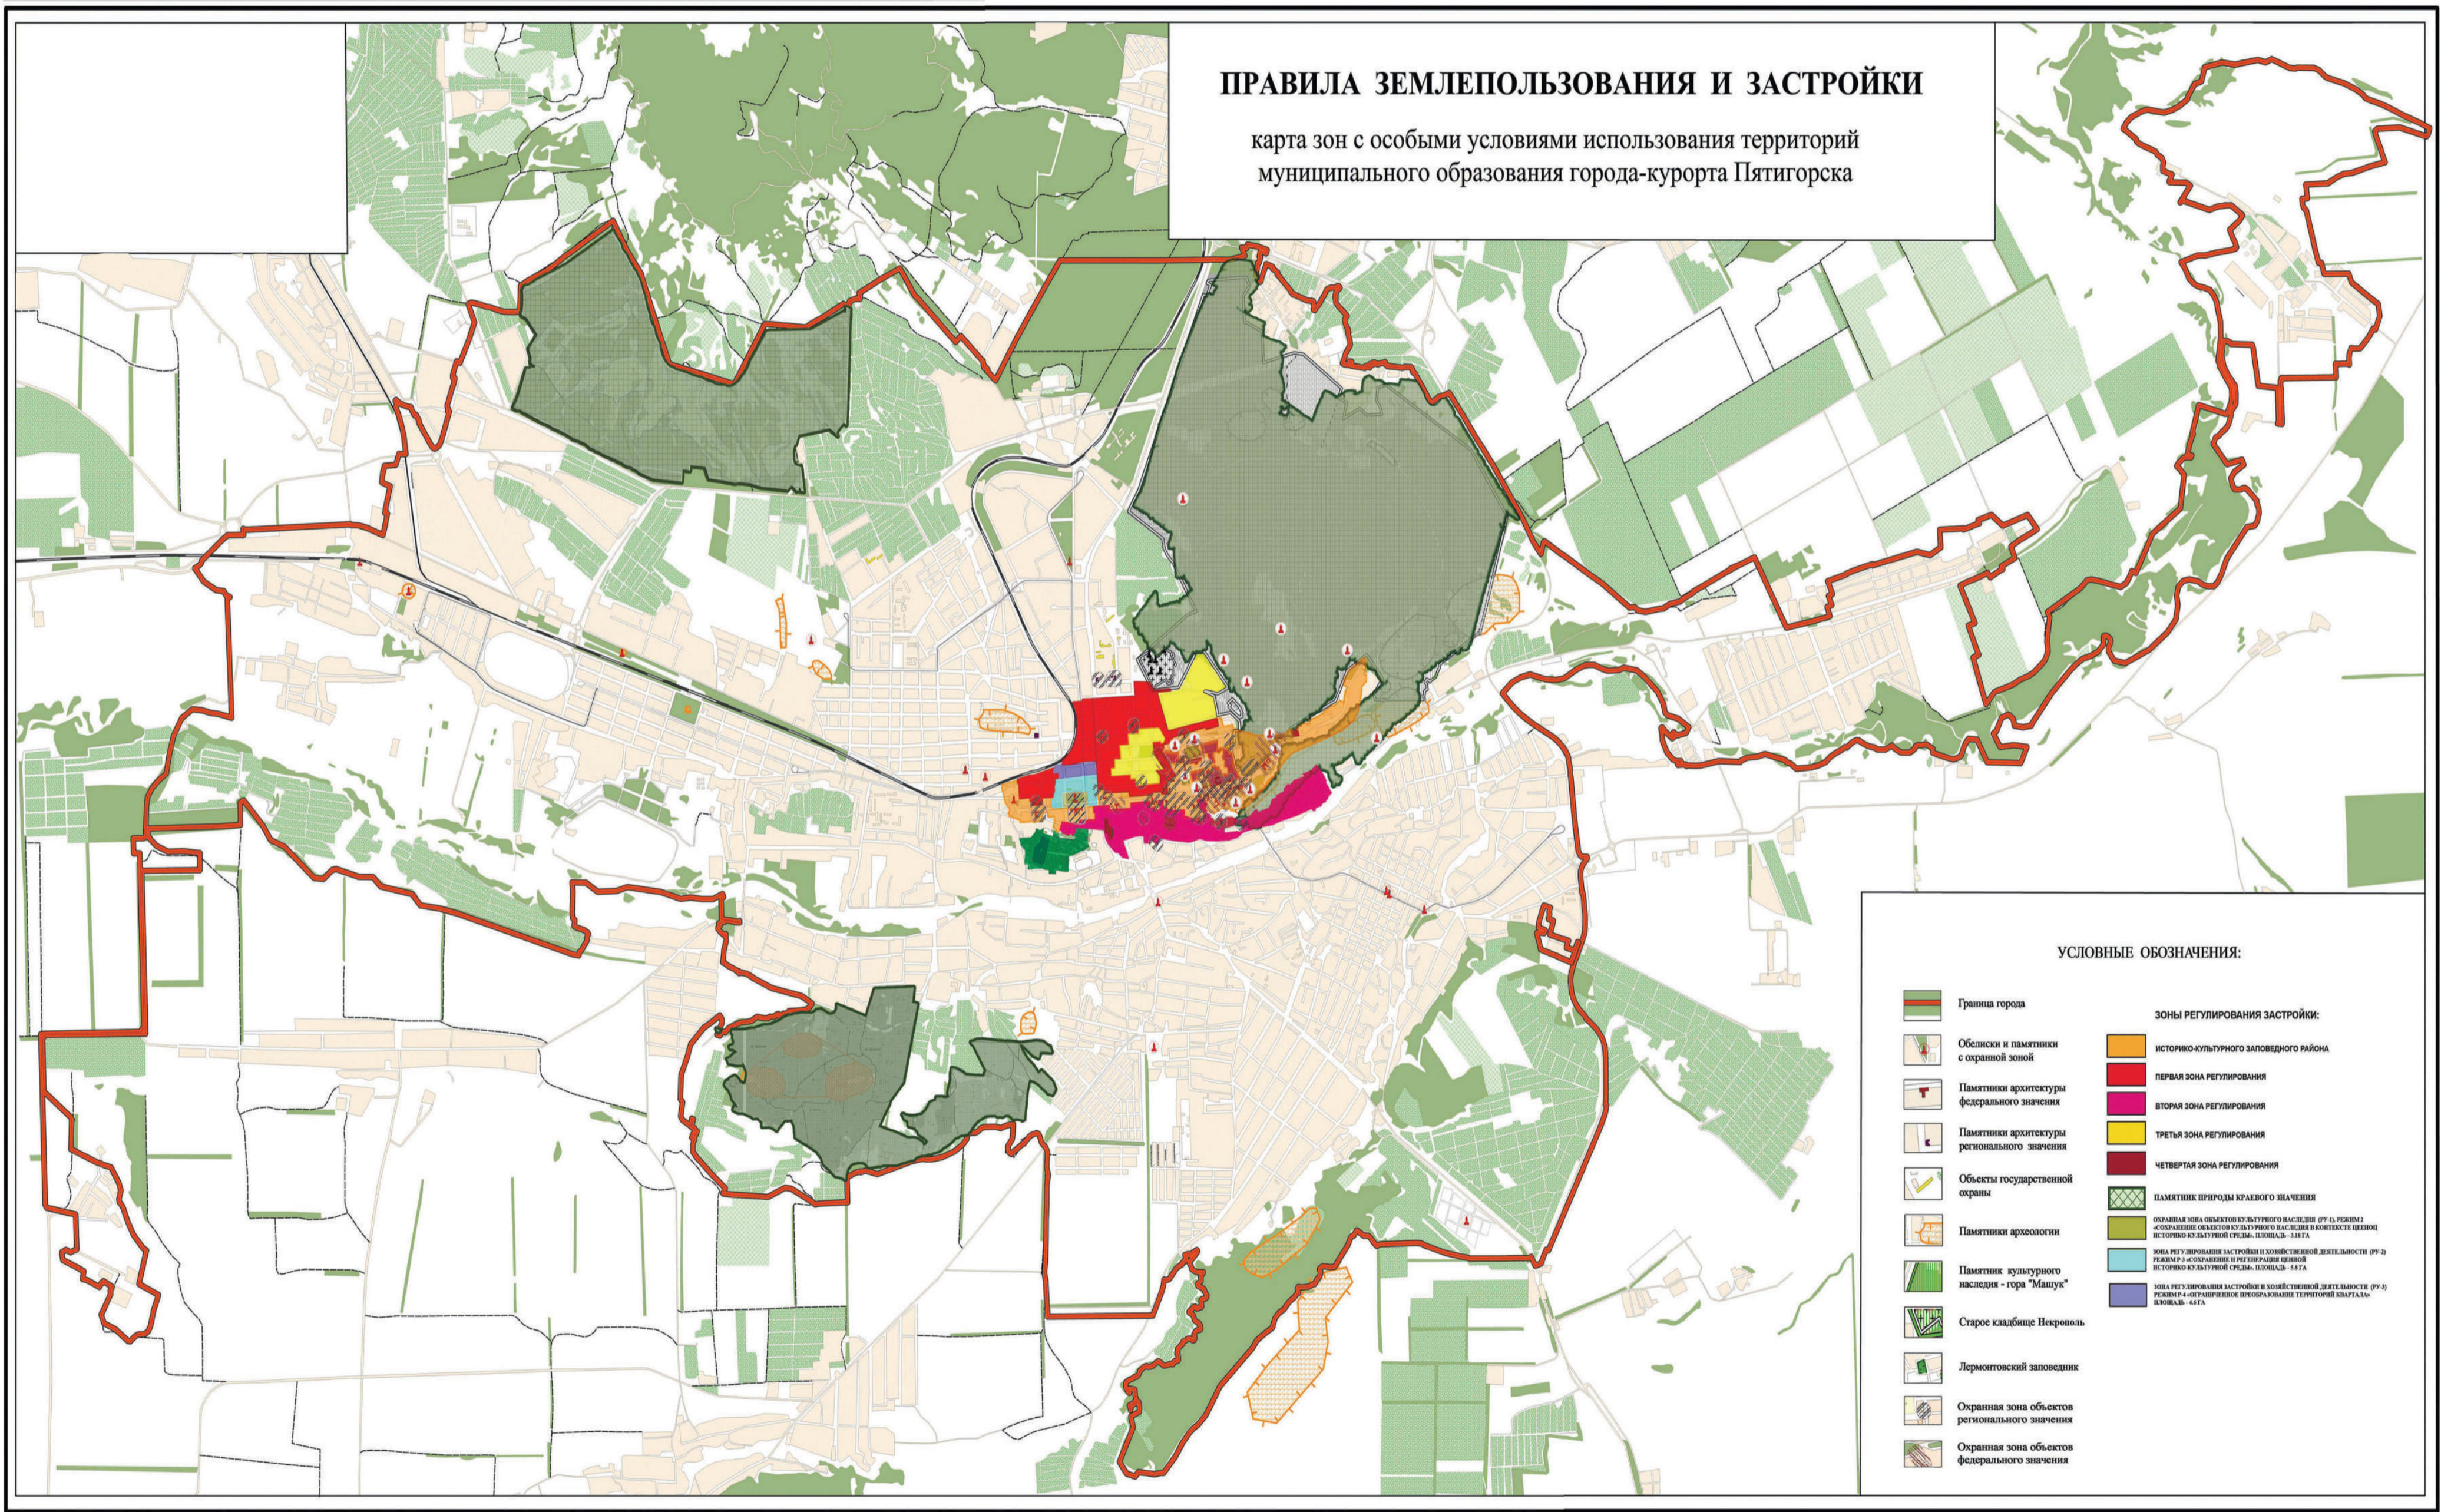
ПРАВИЛА ЗЕМЛЕПОЛЬЗОВАНИЯ И ЗАСТРОЙКИ

карта зон с особыми условиями использования территорий муниципального образования города-курорта Пятигорска

УСЛОВНЫЕ ОБОЗНАЧЕНИЯ:

Граница города

Обелиски и памятники с охранной зоной

Памятники архитектуры федерального значения

Памятники архитектуры регионального значения

Объекты государственной охраны

Памятники археологии

Памятник культурного наследия - гора "Машук"

Старое кладбище Некрополь

Лермонтовский заповедник

Охранная зона объектов регионального значения

Охранная зона объектов федерального значения

ЗОНЫ РЕГУЛИРОВАНИЯ ЗАСТРОЙКИ:

ИСТОРИКО-КУЛЬТУРНОГО ЗАПОВЕДНОГО РАЙОНА

ПЕРВАЯ ЗОНА РЕГУЛИРОВАНИЯ

ВТОРАЯ ЗОНА РЕГУЛИРОВАНИЯ

ТРЕТЬЯ ЗОНА РЕГУЛИРОВАНИЯ

ЧЕТВЕРТАЯ ЗОНА РЕГУЛИРОВАНИЯ

ПАМЯТНИК ПРИРОДЫ КРАЕВОГО ЗНАЧЕНИЯ

ОХРАННАЯ ЗОНА ОБЪЕКТОВ КУЛЬТУРНОГО НАСЛЕДИЯ (РУ-1). РЕЖИМ 1 «СОХРАНЕНИЕ ОБЪЕКТОВ КУЛЬТУРНОГО НАСЛЕДИЯ В КОНТЕКСТЕ ЦЕННОЙ ИСТОРИКО-КУЛЬТУРНОЙ СРЕДЫ». ПЛОЩАДЬ - 3.18 ГА

ЗОНА РЕГУЛИРОВАНИЯ ЗАСТРОЙКИ И ХОЗЯЙСТВЕННОЙ ДЕЯТЕЛЬНОСТИ (РУ-2) РЕЖИМ 3 «СОХРАНЕНИЕ И РЕГЕНЕРАЦИЯ ЦЕННОЙ ИСТОРИКО-КУЛЬТУРНОЙ СРЕДЫ». ПЛОЩАДЬ - 5.8 ГА

ЗОНА РЕГУЛИРОВАНИЯ ЗАСТРОЙКИ И ХОЗЯЙСТВЕННОЙ ДЕЯТЕЛЬНОСТИ (РУ-3) РЕЖИМ 4 «ОГРАНИЧЕННОЕ ПРЕОБРАЗОВАНИЕ ТЕРРИТОРИЙ КВАРТАЛА». ПЛОЩАДЬ - 4.4 ГА